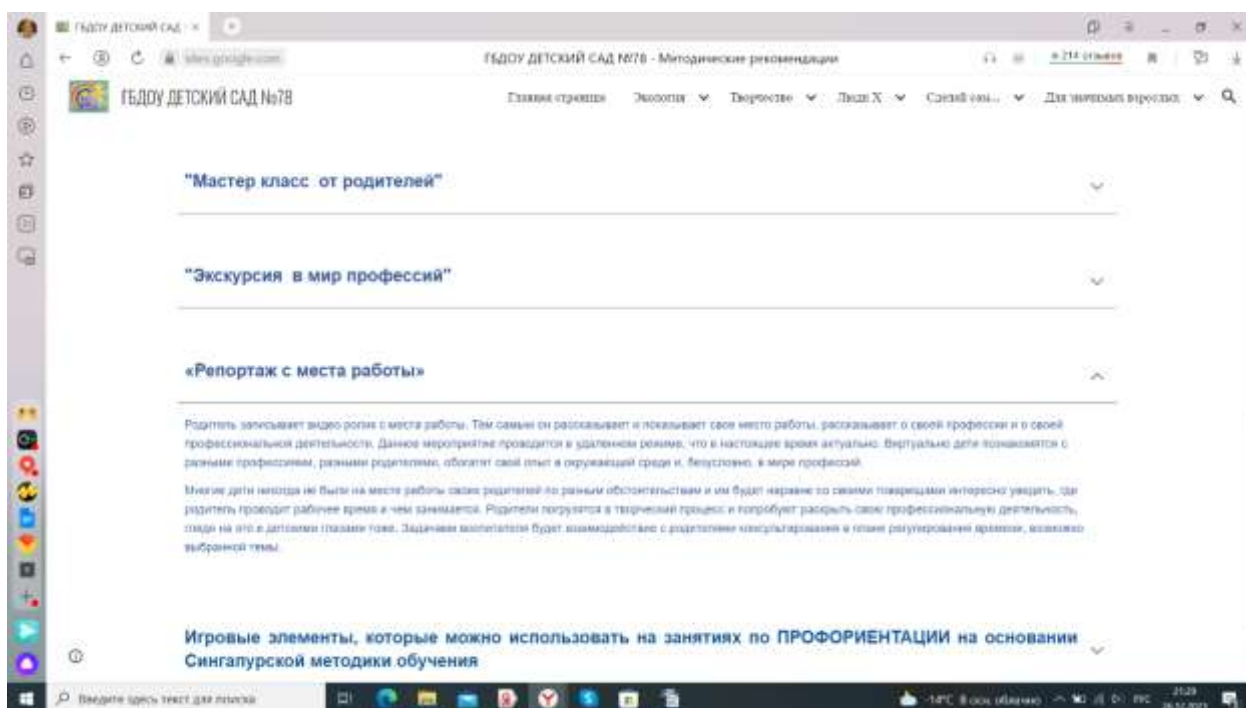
ГБДОУ ДЕТСКИЙ САД ×

sites.google.com

ГБДОУ ДЕТСКИЙ САД №78 - Методические рекомендации

ГБДОУ ДЕТСКИЙ САД №78

Главная страница Экология Творчество Люди Х Сделай сам... Для заботливых взрослых

"Мастер класс от родителей"

"Экскурсия в мир профессий"

«Репортаж с места работы»

Родитель записывает видео ролик с места работы. Тем самым он рассказывает и показывает свое место работы, рассказывает о своей профессии и о своей профессиональной деятельности. Данное мероприятие проводится в удаленном режиме, что в настоящее время актуально. Виртуально дети познакомятся с разными профессиями, разными родителями, обогатят свой опыт в окружающей среде и, безусловно, в мире профессий.

Многие дети никогда не были на месте работы своих родителей по разным обстоятельствам и им будет наравне со своими товарищами интересно увидеть, где родитель проводит рабочее время и чем занимается. Родители погрузятся в творческий процесс и попробуют раскрыть свою профессиональную деятельность, глядя на это и детскими глазами тоже. Задачами воспитателя будет взаимодействие с родителями консультирования в плане регулирования времени, возможно выбранной темы.

Игровые элементы, которые можно использовать на занятиях по ПРОФОРИЕНТАЦИИ на основании Сингапурской методики обучения

Введите здесь текст для поиска